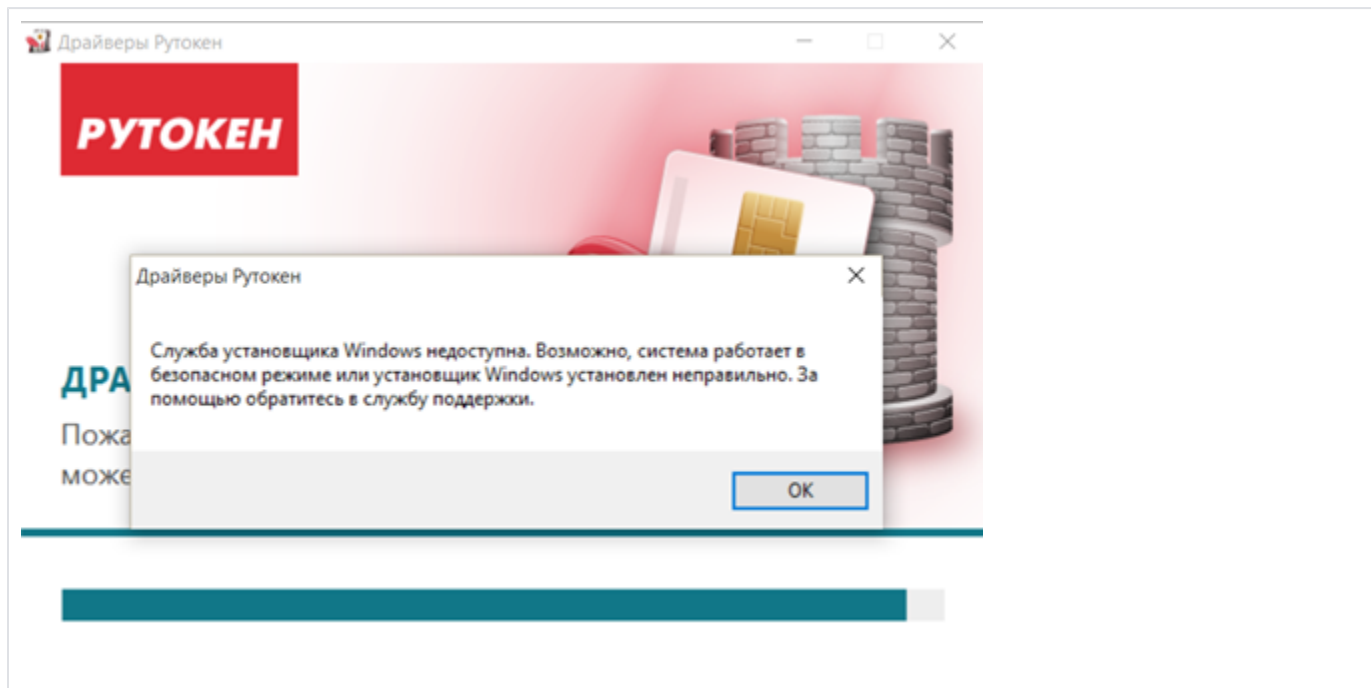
Драйверы Рутокен

РУТОКЕН

ДРА

Пожа

може

Драйверы Рутокен

Служба установщика Windows недоступна. Возможно, система работает в безопасном режиме или установщик Windows установлен неправильно. За помощью обратитесь в службу поддержки.

OK